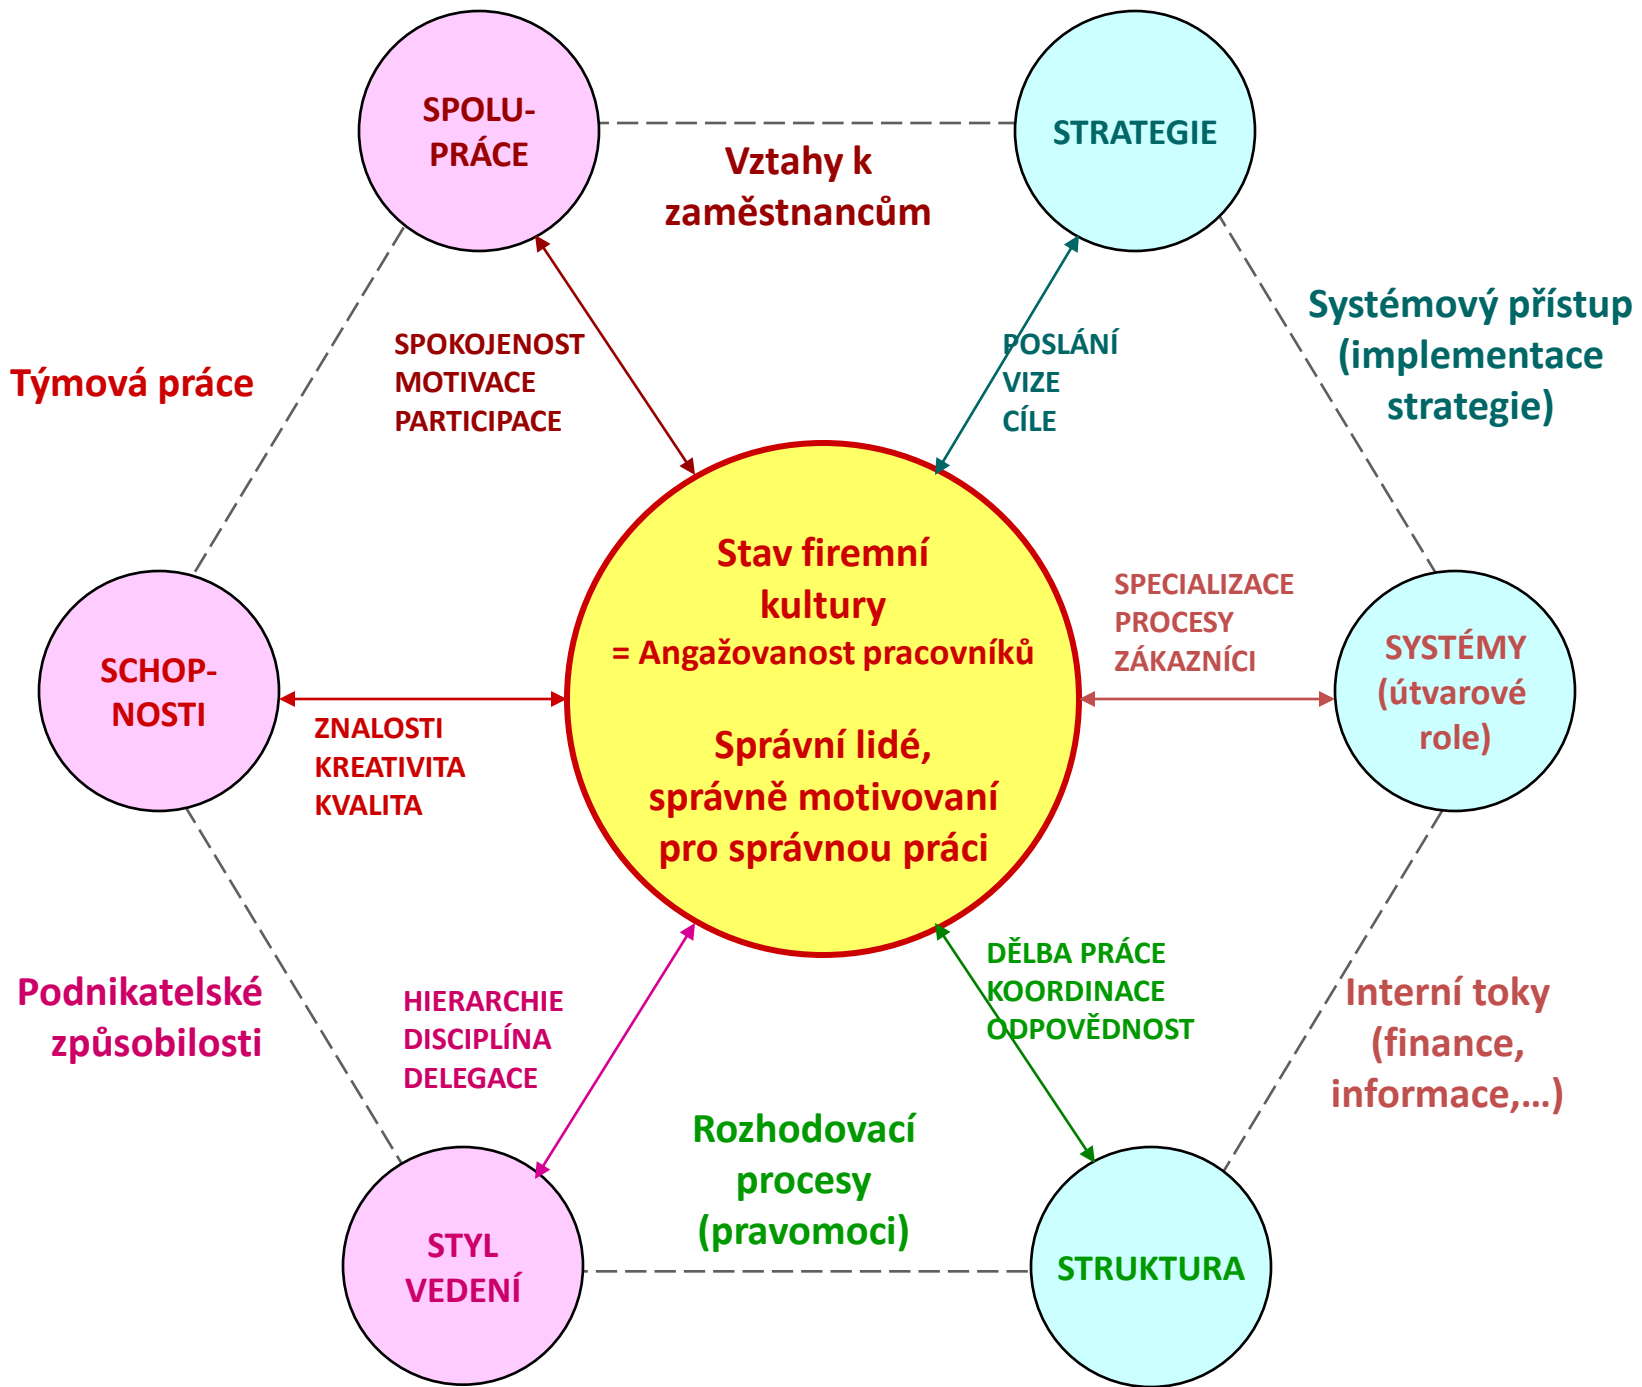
SPOLU-
PRÁCE

STRATEGIE

Vztahy k zaměstnancům

Týmová práce

SPOKOJENOST
MOTIVACE
PARTICIPACE

POSLÁNÍ
VIZE
CÍLE

Systémový přístup (implementace strategie)

Stav firemní kultury
= Angažovanost pracovníků

Správní lidé, správně motivovaní pro správnou práci

SPECIALIZACE
PROCESY
ZÁKAZNÍCI

SCHOP-
NOSTI

SYSTÉMY (útvarové role)

ZNALOSTI
KREATIVITA
KVALITA

Podnikatelské způsobilosti

HIERARCHIE
DISCIPLÍNA
DELEGACE

DĚLBA PRÁCE
KOORDINACE
ODPOVĚDNOST

Interní toky (finance, informace,...)

Rozhodovací procesy (pravomoci)

STYL
VEDENÍ

STRUKTURA